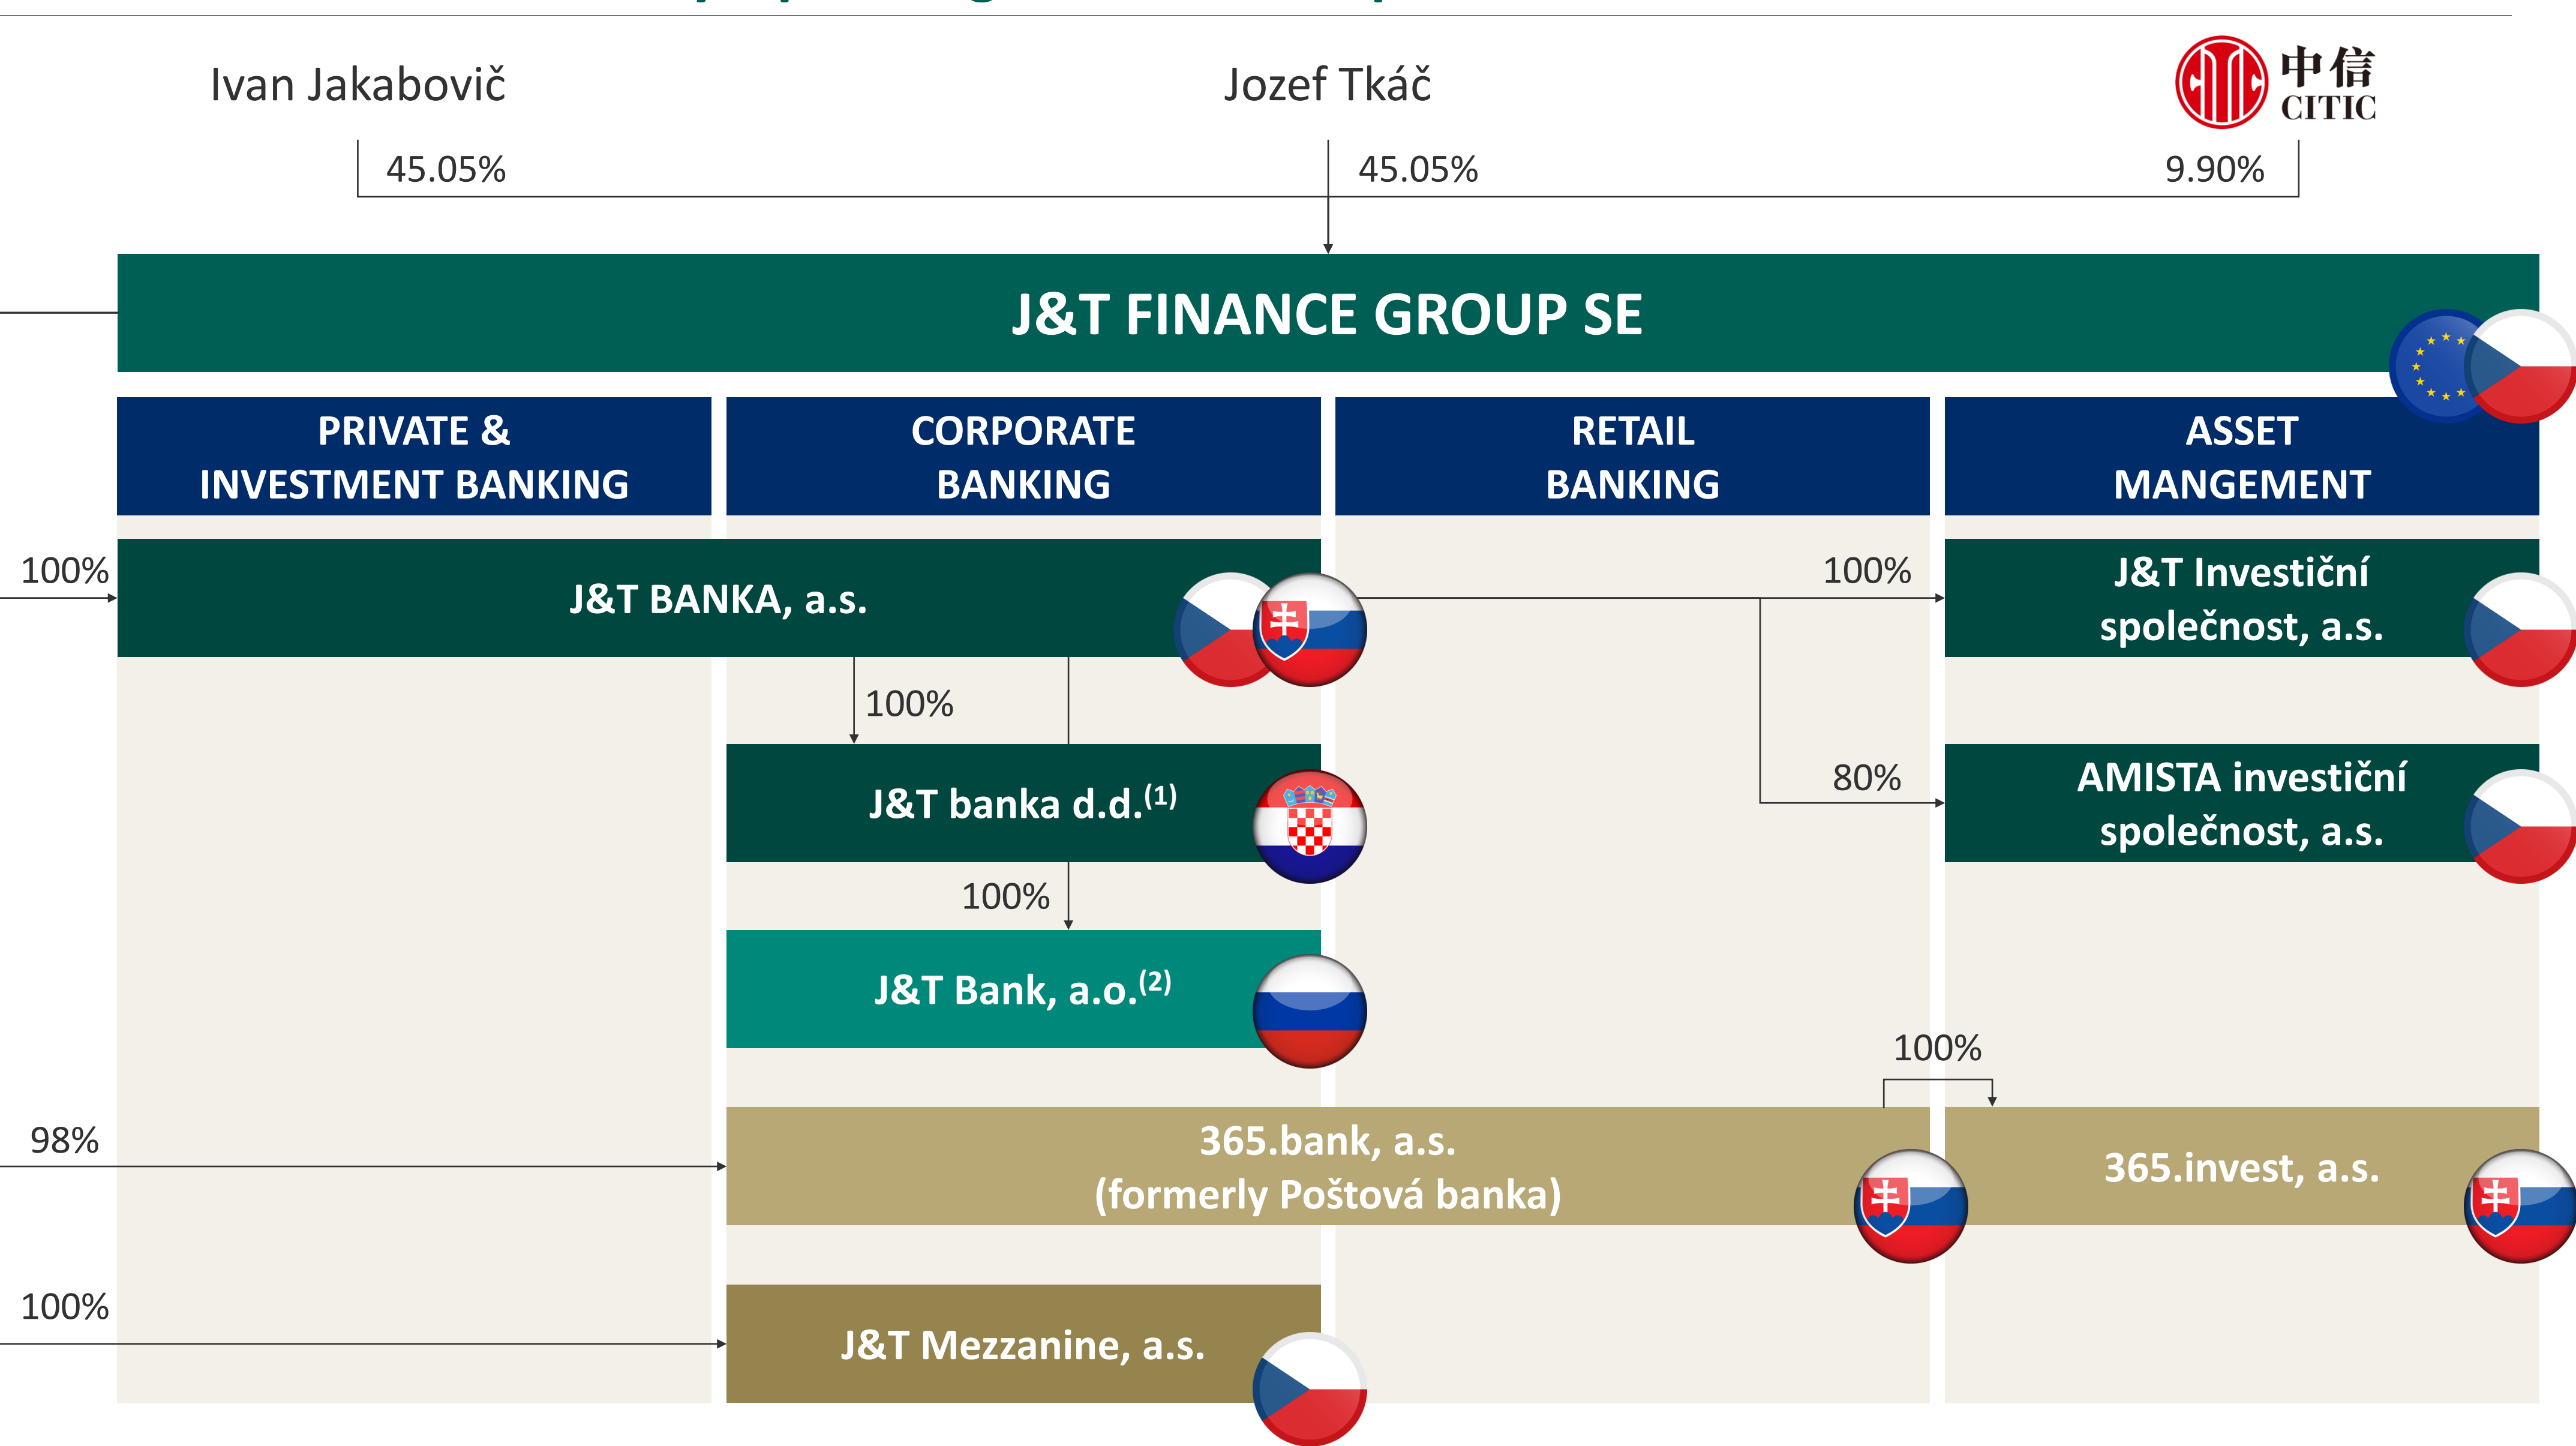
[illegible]

Ivan Jakabovič

Jozef Tkáč

中信 CITIC

45.05%

45.05%

9.90%

J&T FINANCE GROUP SE

PRIVATE & INVESTMENT BANKING

CORPORATE BANKING

RETAIL BANKING

ASSET MANGEMENT

100%

J&T BANKA, a.s.

100%

J&T Investiční společnost, a.s.

100%

80%

AMISTA investiční společnost, a.s.

J&T banka d.d.$^{(1)}$

100%

J&T Bank, a.o.$^{(2)}$

100%

98%

365.bank, a.s. (formerly Poštová banka)

365.invest, a.s.

100%

J&T Mezzanine, a.s.